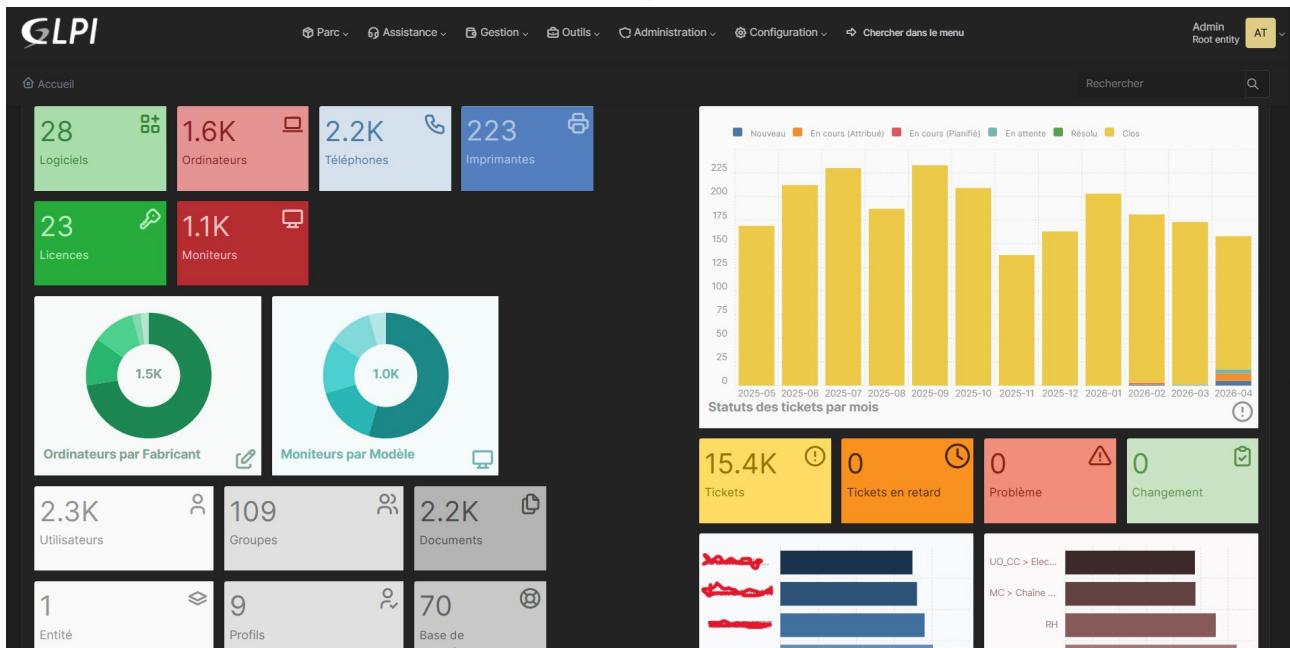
GLPI

Parc Assistance Gestion Outils Administration Configuration Chercher dans le menu

Admin
Root entity
AT

Accueil

Rechercher

28
Logiciels

1.6K
Ordinateurs

2.2K
Téléphones

223
Imprimantes

23
Licences

1.1K
Moniteurs

1.5K
Ordinateurs par Fabricant

1.0K
Moniteurs par Modèle

2.3K
Utilisateurs

109
Groupes

2.2K
Documents

1
Entité

9
Profils

70
Base de

Nouveau En cours (Attribué) En cours (Planifié) En attente Résolu Clos

225
200
175
150
125
100
75
50
25
0

2025-05 2025-06 2025-07 2025-08 2025-09 2025-10 2025-11 2025-12 2026-01 2026-02 2026-03 2026-04

Statuts des tickets par mois

15.4K
Tickets

0
Tickets en retard

0
Problème

0
Changement

UO_CC > Elec...
MC > Chaîne ...
RH